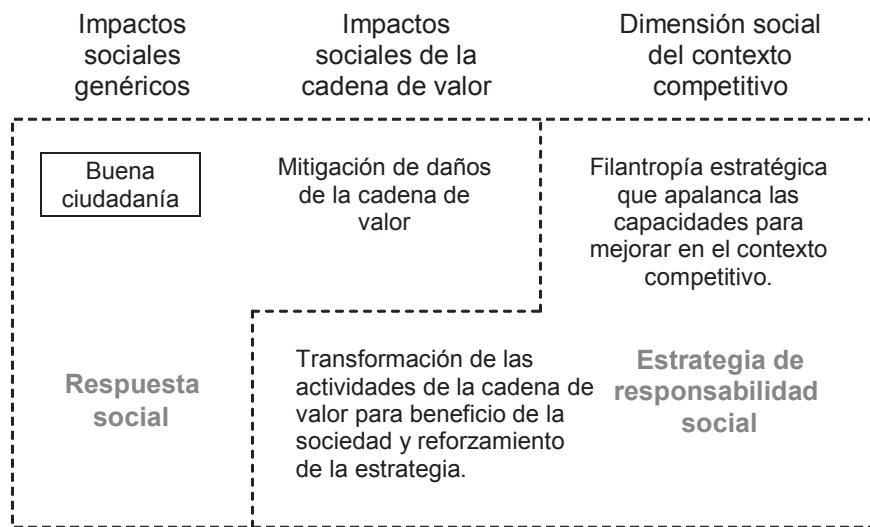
Impactos sociales genéricos

Impactos sociales de la cadena de valor

Dimensión social del contexto competitivo

Buena ciudadanía

Mitigación de daños de la cadena de valor

Filantropía estratégica que apalanca las capacidades para mejorar en el contexto competitivo.

Respuesta social

Transformación de las actividades de la cadena de valor para beneficio de la sociedad y reforzamiento de la estrategia.

Estrategia de responsabilidad social